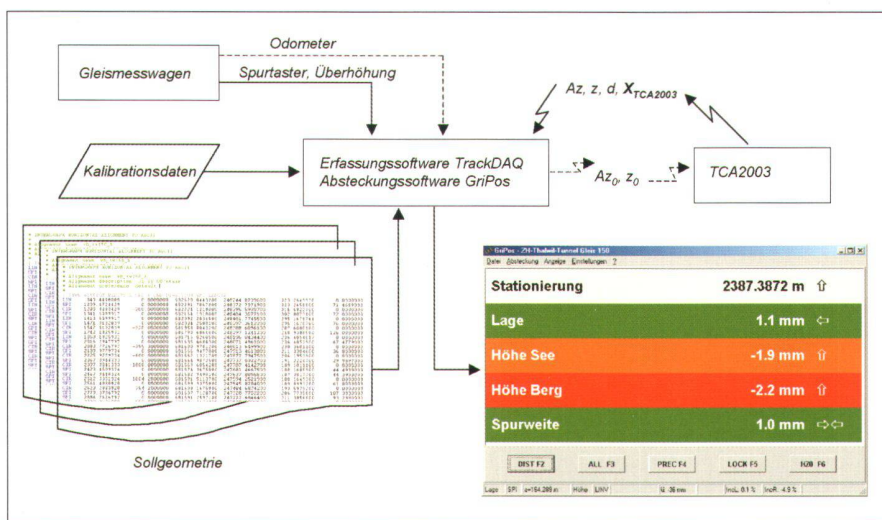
Odometer

Gleismesswagen

Spurtaster, Überhöhung

$Az, z, d, \boldsymbol{X}_{TCA2003}$

Kalibrationsdaten

Erfassungssoftware TrackDAQ
Absteckungssoftware GriPos

$Az_0, z_0$

TCA2003

GriPos - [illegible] Gleis 150

Datei Absteckung Anzeige Einstellungen ?

Stationierung 2387.3872 m ⇧

Lage 1.1 mm ⇦

Höhe See -1.9 mm ⇧

Höhe Berg -2.2 mm ⇧

Spurweite 1.0 mm ⇨⇦

DIST F2 ALL F3 PREC F4 LOCK F5 H2B F6

Lage SPI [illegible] Höhe LINV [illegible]

Sollgeometrie